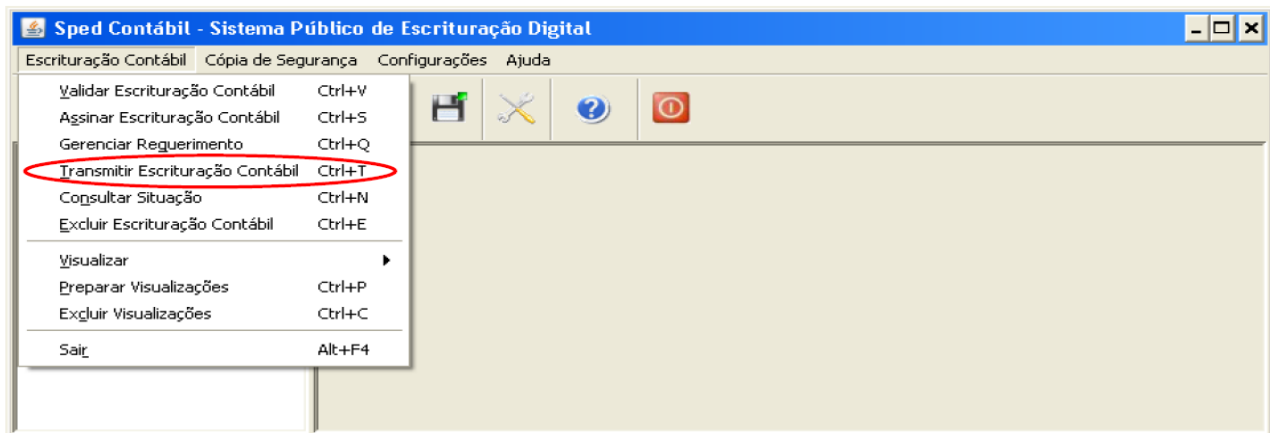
Sped Contábil - Sistema Público de Escrituração Digital

Escrituração Contábil Cópia de Segurança Configurações Ajuda

Validar Escrituração Contábil Ctrl+V
Assinar Escrituração Contábil Ctrl+S
Gerenciar Requerimento Ctrl+Q
Transmitir Escrituração Contábil Ctrl+T
Consultar Situação Ctrl+N
Excluir Escrituração Contábil Ctrl+E

Visualizar
Preparar Visualizações Ctrl+P
Excluir Visualizações Ctrl+C

Sair Alt+F4